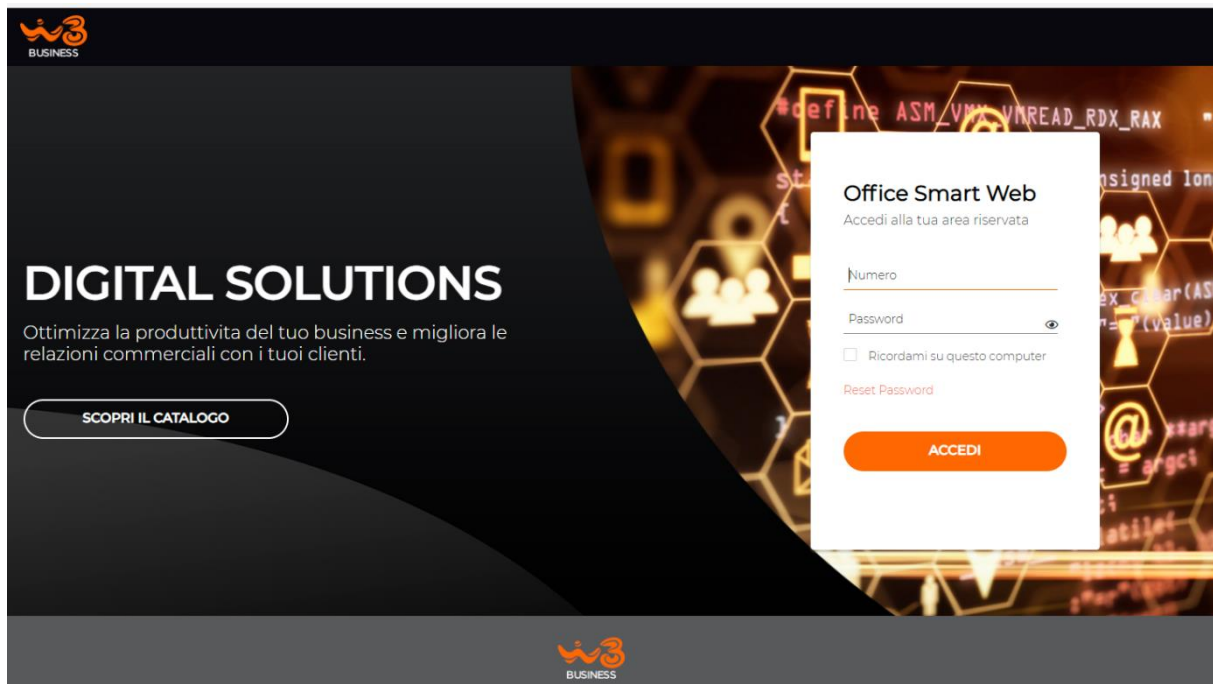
w3 BUSINESS

DIGITAL SOLUTIONS

Ottimizza la produttivita del tuo business e migliora le relazioni commerciali con i tuoi clienti.

SCOPRI IL CATALOGO

#define ASM_V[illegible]_VMREAD_RDX_RAX

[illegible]nsigned lon

Office Smart Web

Accedi alla tua area riservata

Numero

Password

Ricordami su questo computer

Reset Password

ACCEDI

w3 BUSINESS